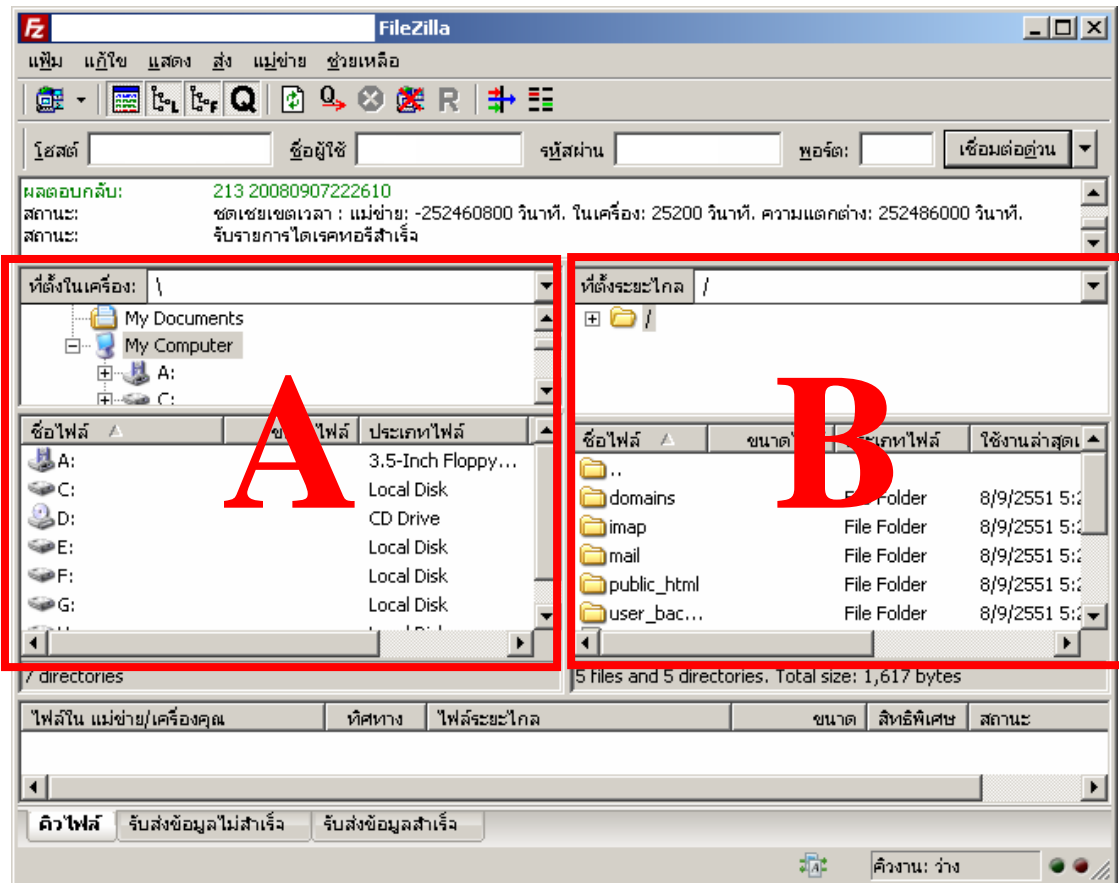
FileZilla

แฟ้ม แก้ไข แสดง ส่ง แม่ข่าย ช่วยเหลือ

โฮสต์ ชื่อผู้ใช้ รหัสผ่าน พอร์ต: เชื่อมต่อด่วน

ผลตอบกลับ: 213 20080907222610
สถานะ: ชดเชยเขตเวลา : แม่ข่าย: -252460800 วินาที. ในเครื่อง: 25200 วินาที. ความแตกต่าง: 252486000 วินาที.
สถานะ: รับรายการไดเรคทอรีสำเร็จ

ที่ตั้งในเครื่อง: \

My Documents
My Computer
A:
C:

A

| ชื่อไฟล์ | ขนาดไฟล์ | ประเภทไฟล์ |
|---|---|---|
| A: | | 3.5-Inch Floppy… |
| C: | | Local Disk |
| D: | | CD Drive |
| E: | | Local Disk |
| F: | | Local Disk |
| G: | | Local Disk |

7 directories

ที่ตั้งระยะไกล /

/

B

| ชื่อไฟล์ | ขนาดไฟล์ | ประเภทไฟล์ | ใช้งานล่าสุด |
|---|---|---|---|
| .. | | | |
| domains | | File Folder | 8/9/2551 5:2 |
| imap | | File Folder | 8/9/2551 5:2 |
| mail | | File Folder | 8/9/2551 5:2 |
| public_html | | File Folder | 8/9/2551 5:2 |
| user_bac… | | File Folder | 8/9/2551 5:2 |

5 files and 5 directories. Total size: 1,617 bytes

| ไฟล์ใน แม่ข่าย/เครื่องคุณ | ทิศทาง | ไฟล์ระยะไกล | ขนาด | สิทธิพิเศษ | สถานะ |
|---|---|---|---|---|---|

คิวไฟล์ รับส่งข้อมูลไม่สำเร็จ รับส่งข้อมูลสำเร็จ

คิวงาน: ว่าง